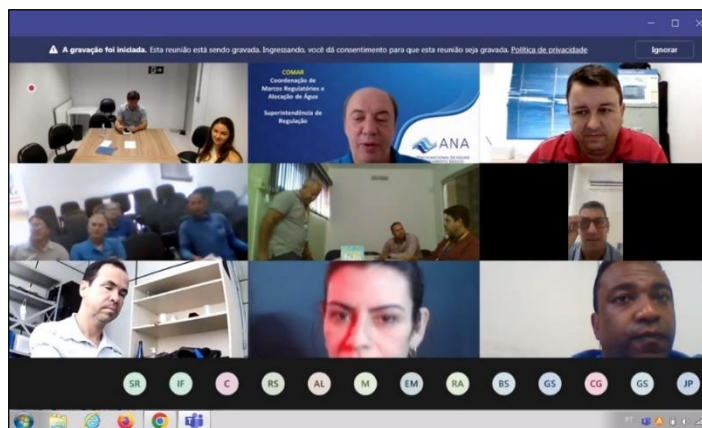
A gravação foi iniciada. Esta reunião está sendo gravada. Ingressando, você dá consentimento para que esta reunião seja gravada. Política de privacidade

Ignorar

COMAR
Coordenação de Marcos Regulatórios e Alocação de Água

Superintendência de Regulação

ANA

SR IF C RS AL M EM RA BS GS CG GS JP